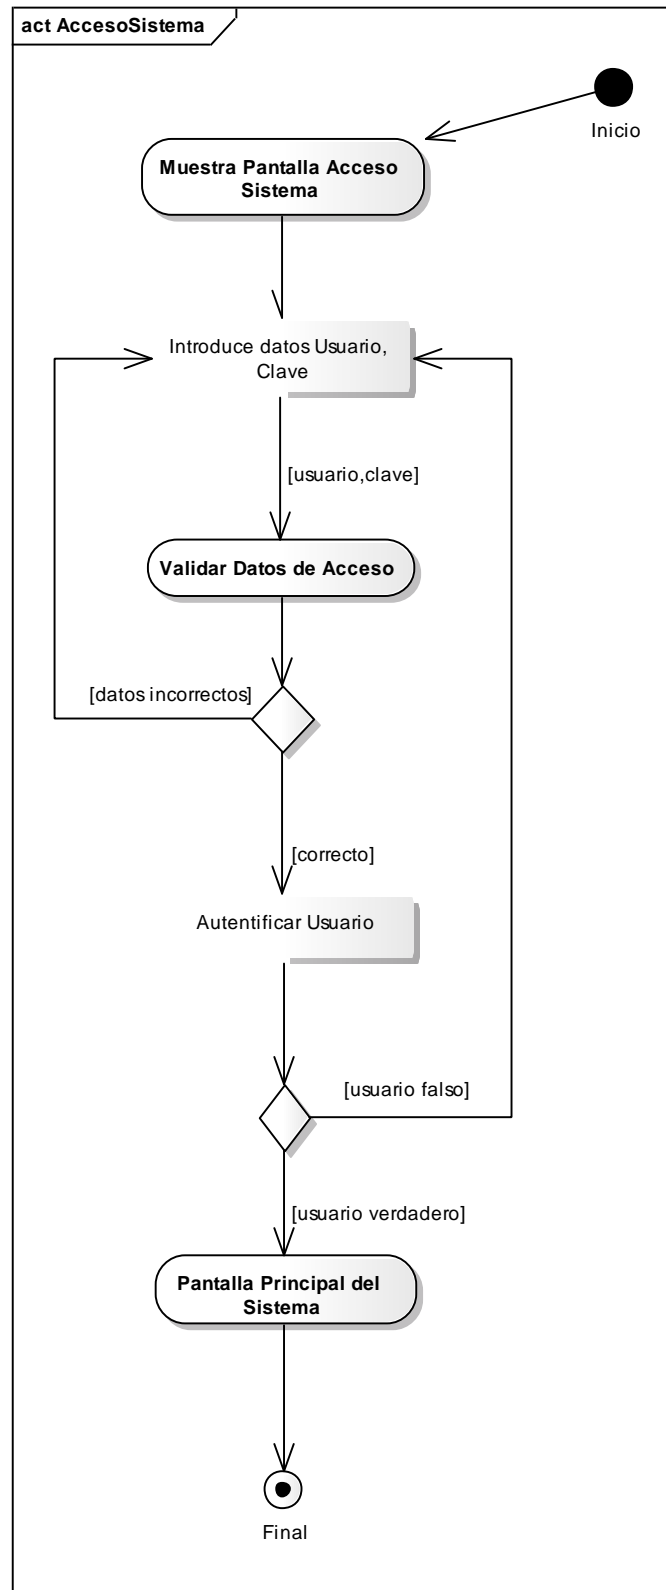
act AccesoSistema

Inicio

Muestra Pantalla Acceso Sistema

Introduce datos Usuario, Clave

[usuario,clave]

Validar Datos de Acceso

[datos incorrectos]

[correcto]

Autentificar Usuario

[usuario falso]

[usuario verdadero]

Pantalla Principal del Sistema

Final